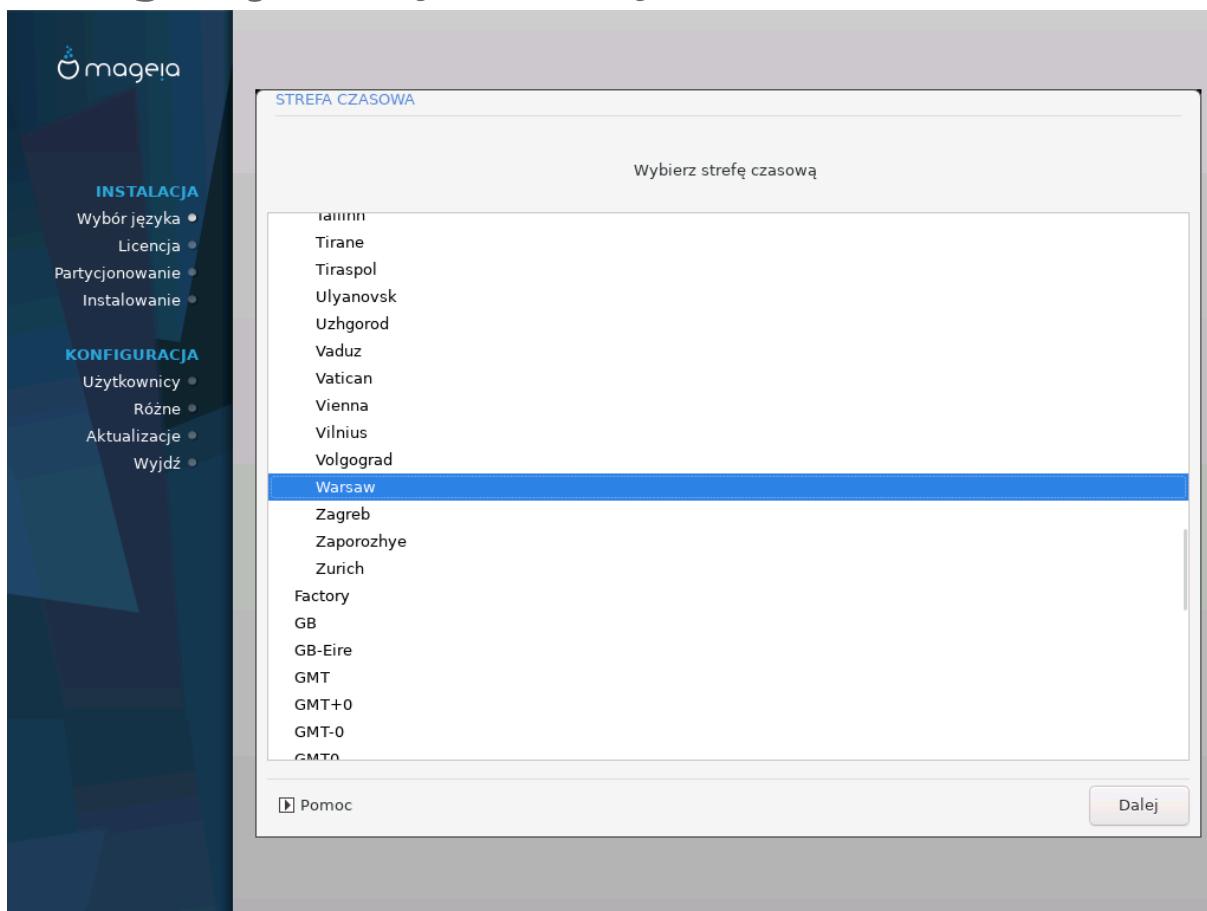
mageia

INSTALACJA
Wybór języka
Licencja
Partycjonowanie
Instalowanie

KONFIGURACJA
Użytkownicy
Różne
Aktualizacje
Wyjdź

STREFA CZASOWA

Wybierz strefę czasową

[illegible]
Tirane
Tiraspol
Ulyanovsk
Uzhgorod
Vaduz
Vatican
Vienna
Vilnius
Volgograd
Warsaw
Zagreb
Zaporozhye
Zurich
Factory
GB
GB-Eire
GMT
GMT+0
GMT-0
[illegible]

Pomoc

Dalej